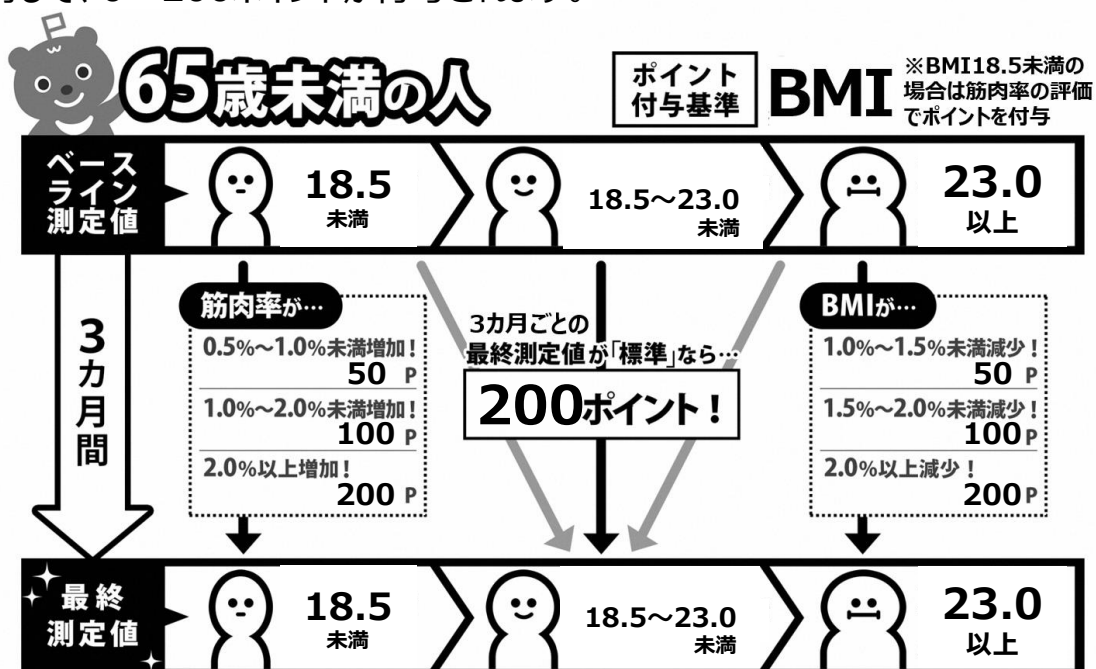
65歳未満の人

ポイント付与基準 BMI ※BMI18.5未満の場合は筋肉率の評価でポイントを付与

ベースライン測定値 18.5 未満 18.5〜23.0 未満 23.0 以上

3カ月間

筋肉率が…
0.5%〜1.0%未満増加！ 50 P
1.0%〜2.0%未満増加！ 100 P
2.0%以上増加！ 200 P

3カ月ごとの最終測定値が「標準」なら…
200ポイント！

BMIが…
1.0%〜1.5%未満減少！ 50 P
1.5%〜2.0%未満減少！ 100 P
2.0%以上減少！ 200 P

最終測定値 18.5 未満 18.5〜23.0 未満 23.0 以上